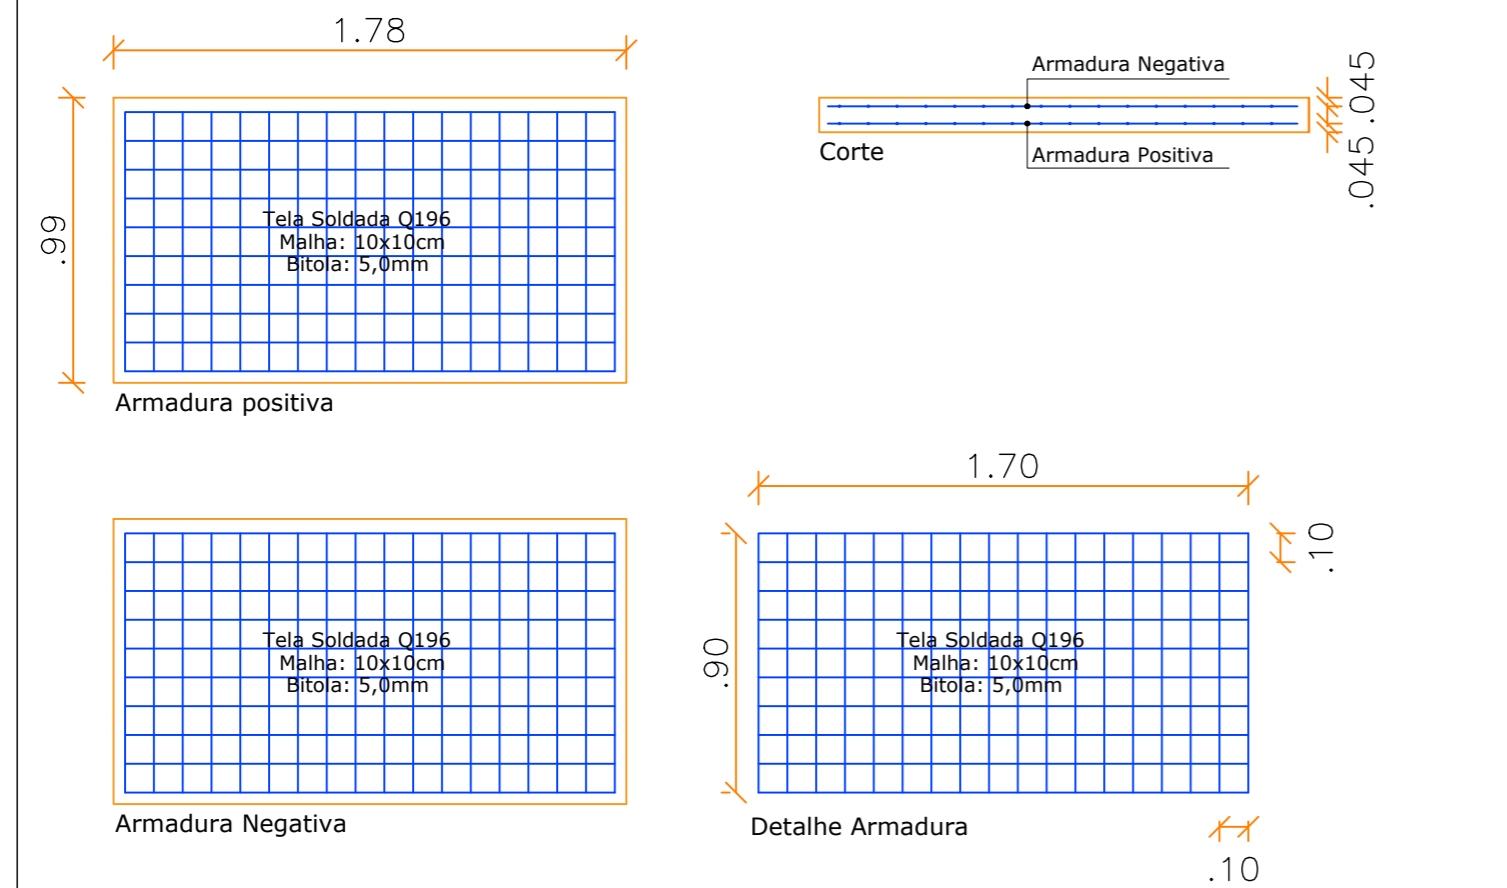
1.78

.99

Tela Soldada Q196
Malha: 10x10cm
Bitola: 5,0mm

Armadura positiva

Armadura Negativa

Corte

Armadura Positiva

.045 .045

Tela Soldada Q196
Malha: 10x10cm
Bitola: 5,0mm

Armadura Negativa

1.70

.90

.10

Tela Soldada Q196
Malha: 10x10cm
Bitola: 5,0mm

Detalhe Armadura

.10